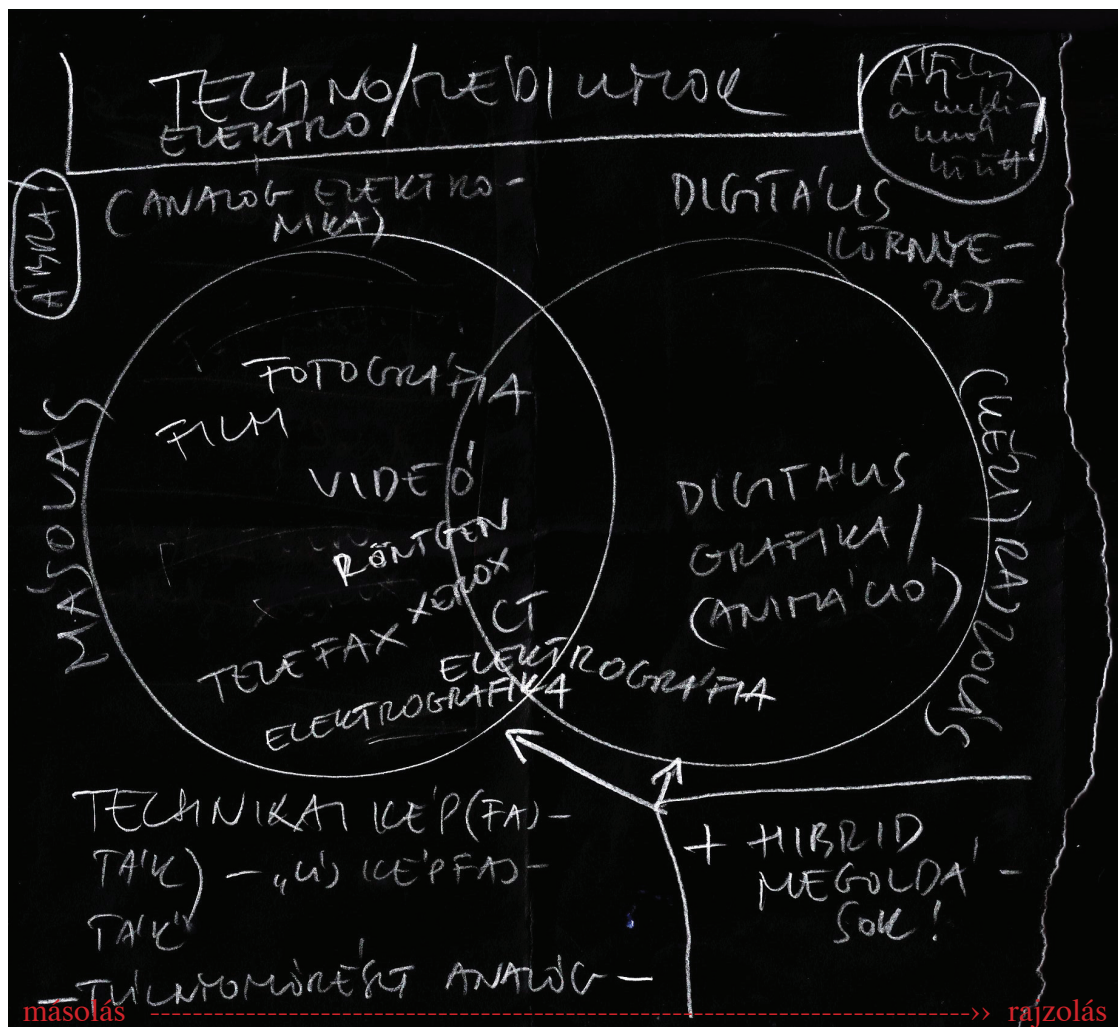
TECHNO/MÉDIUMOK
ELEKTRO/

Átfolyás a médiumok között!

ÁBRA!

(ANALÓG ELEKTRONIKA)

DIGITÁLIS KÖRNYEZET

MÁSOLÁS

FOTOGRÁFIA
FILM
VIDEÓ
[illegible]
RÖNTGEN
XEROX
TELEFAX
CT
ELEKTROGRÁFIA
ELEKTROGRÁFIA

DIGITÁLIS GRAFIKA / (ANIMÁCIÓ)

(KÉZI) RAJZOLÁS

TECHNIKAI KÉP(FAJTÁK) – „ÚJ" KÉPFAJTÁK"
– TÚLNYOMÓRÉSZT ANALÓG –

+ HIBRID MEGOLDÁSOK!

másolás ------------------------------------------------------------------------------------>> rajzolás